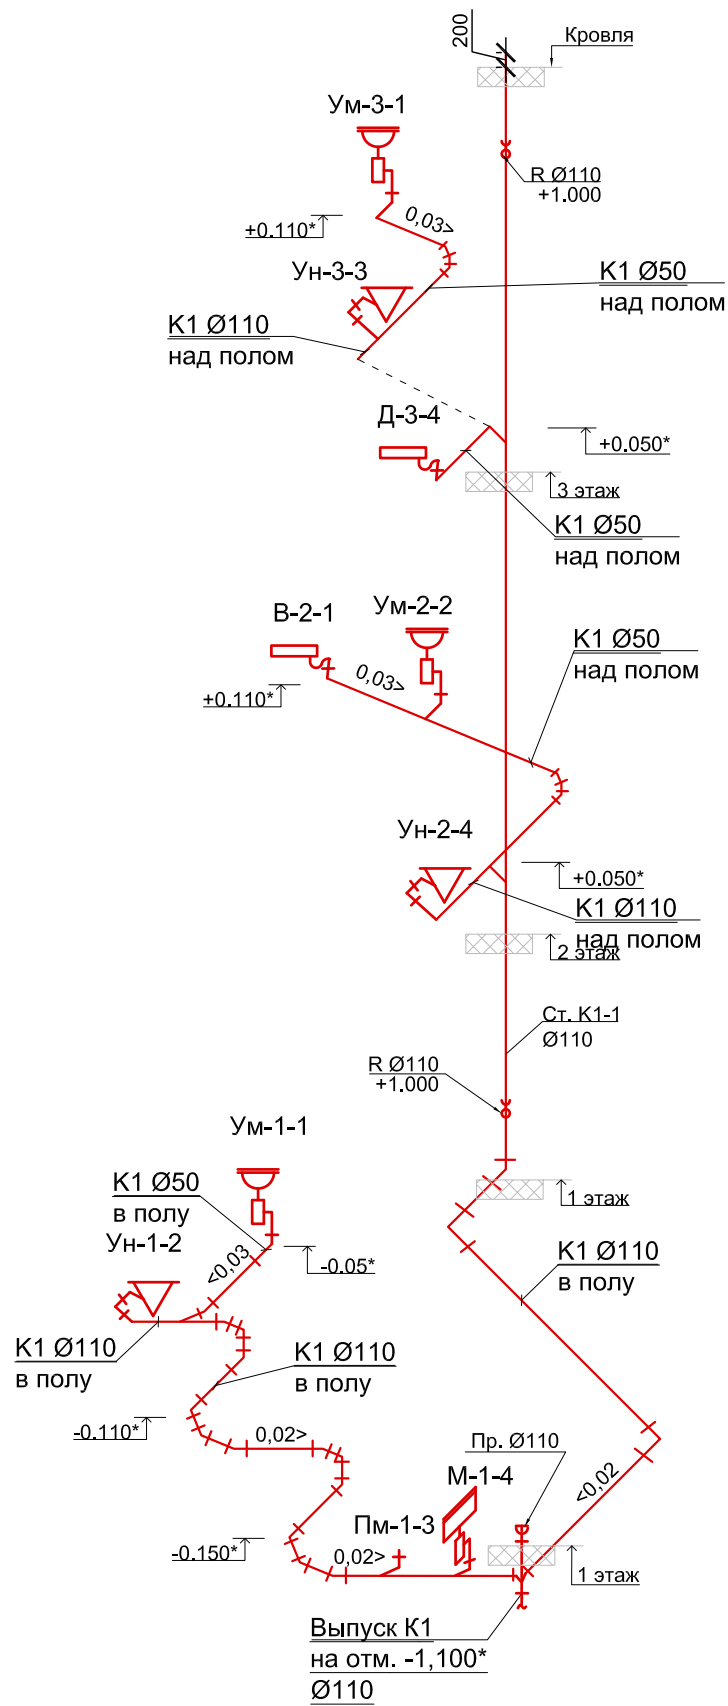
200
Кровля
Ум-3-1
R Ø110
+1.000
+0.110*
0,03>
Ун-3-3
K1 Ø50
над полом
K1 Ø110
над полом
Д-3-4
+0.050*
3 этаж
K1 Ø50
над полом
В-2-1
Ум-2-2
K1 Ø50
над полом
+0.110*
0,03>
Ун-2-4
+0.050*
K1 Ø110
над полом
2 этаж
Ст. K1-1
Ø110
R Ø110
+1.000
Ум-1-1
1 этаж
K1 Ø50
в полу
Ун-1-2
<0,03
-0.05*
K1 Ø110
в полу
K1 Ø110
в полу
K1 Ø110
в полу
-0.110*
0,02>
Пр. Ø110
М-1-4
<0,02
Пм-1-3
-0.150*
0,02>
1 этаж
Выпуск K1
на отм. -1,100*
Ø110